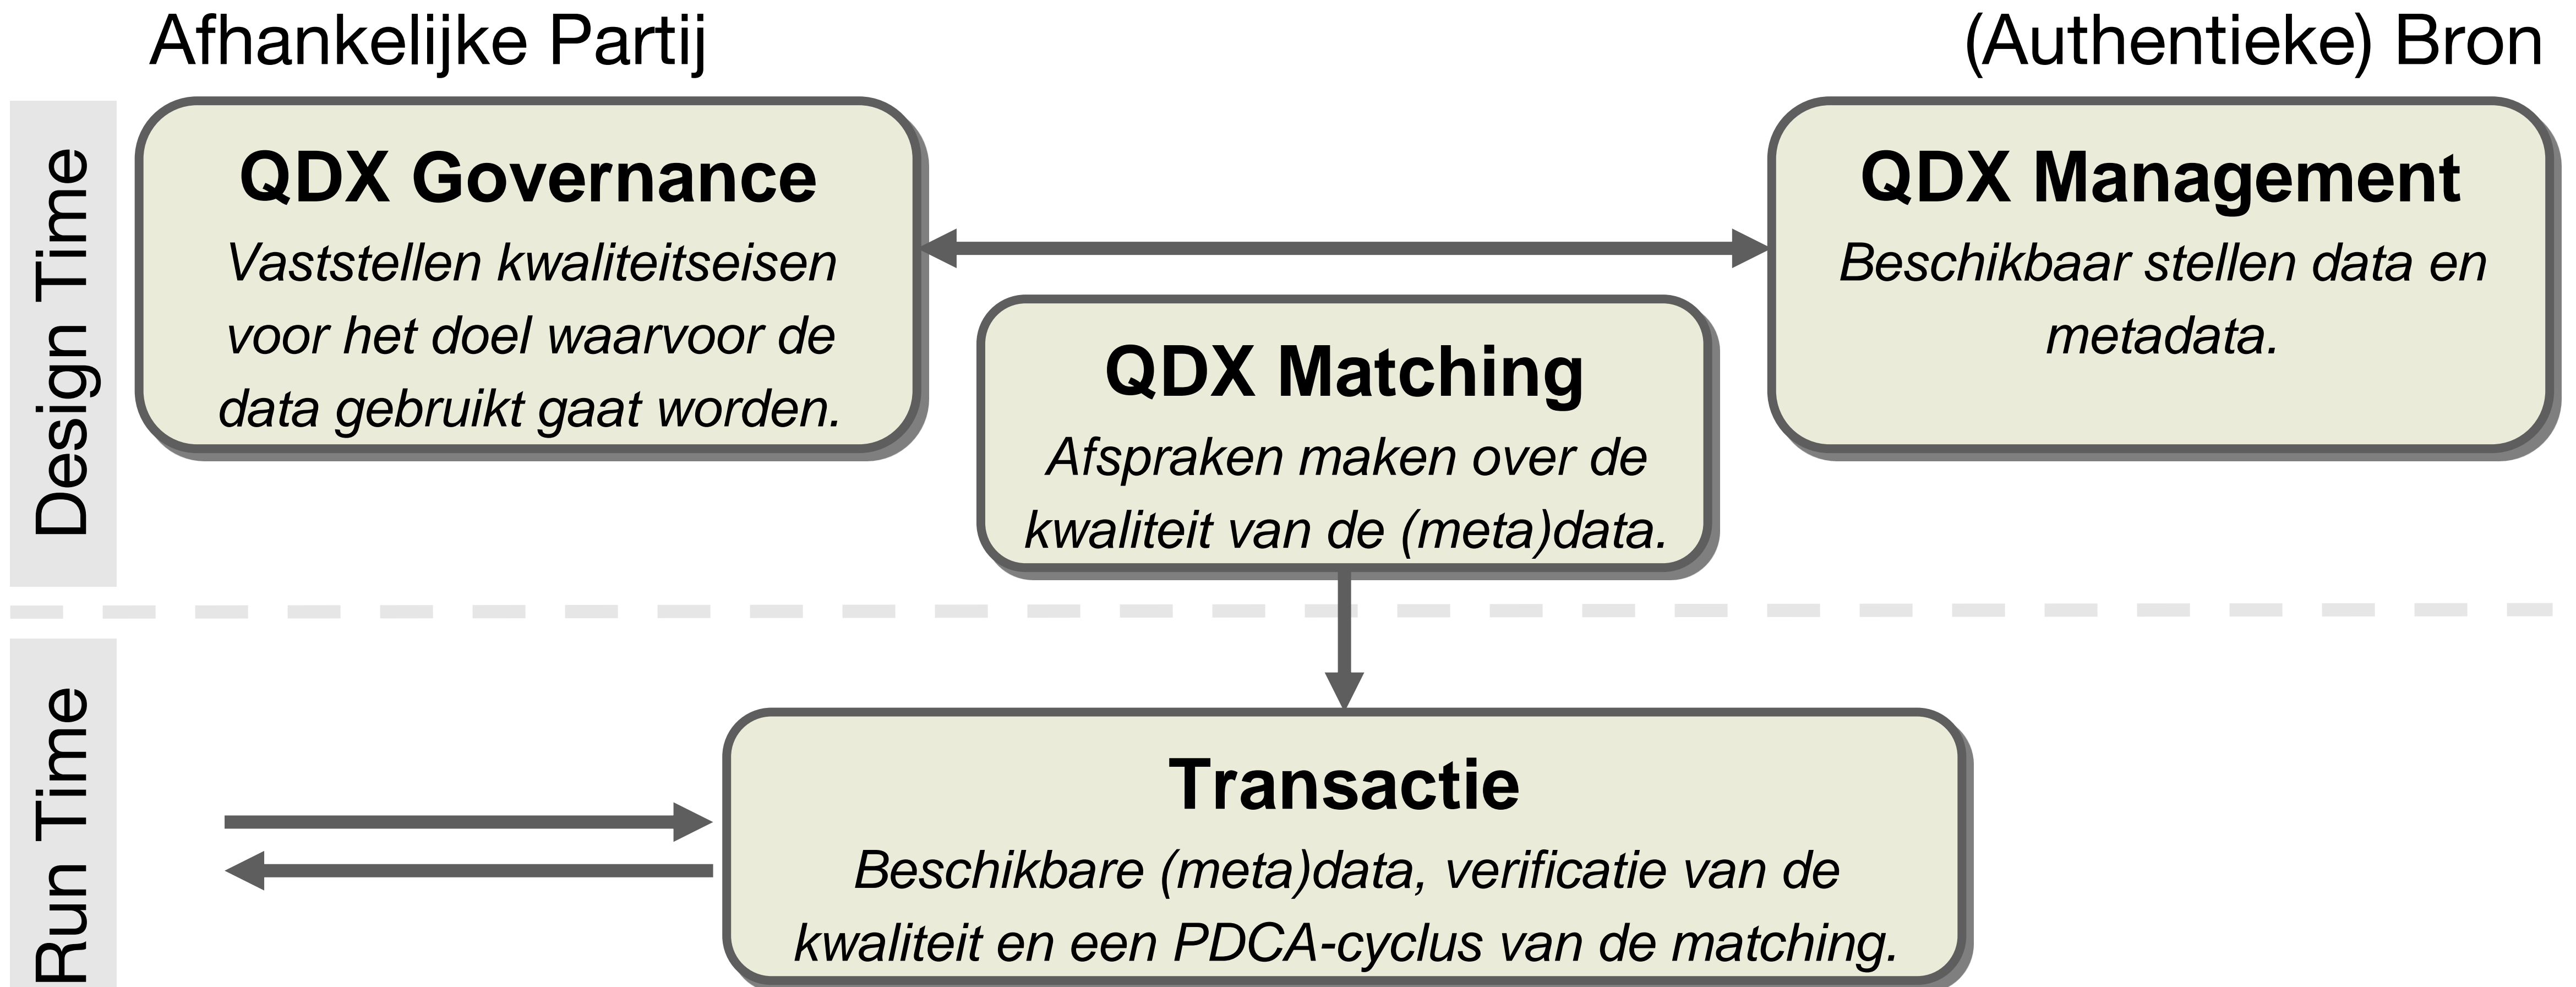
Afhankelijke Partij

(Authentieke) Bron

Design Time

QDX Governance
Vaststellen kwaliteitseisen voor het doel waarvoor de data gebruikt gaat worden.

QDX Management
Beschikbaar stellen data en metadata.

QDX Matching
Afspraken maken over de kwaliteit van de (meta)data.

Run Time

Transactie
Beschikbare (meta)data, verificatie van de kwaliteit en een PDCA-cyclus van de matching.